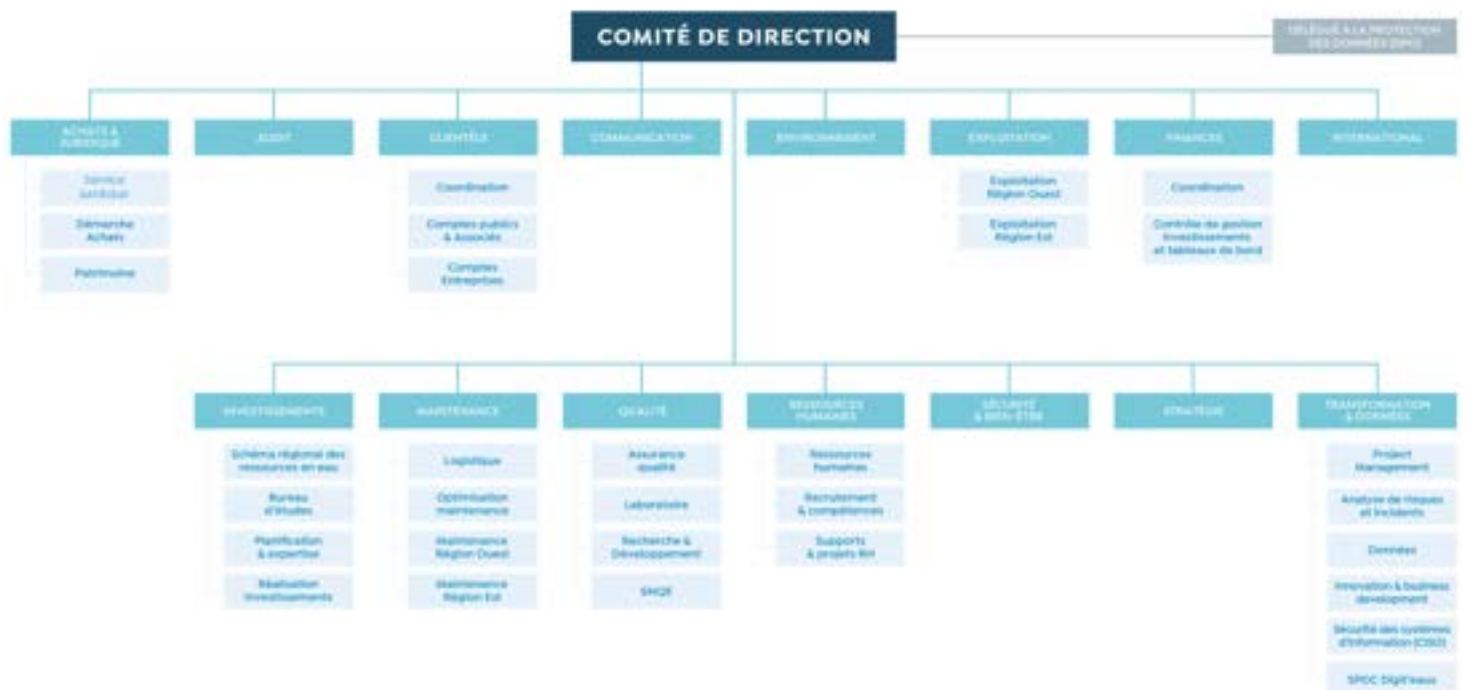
COMITÉ DE DIRECTION

DÉLÉGUÉ À LA PROTECTION DES DONNÉES (DPO)

ACHATS & JURIDIQUE

Service Juridique

Démarche Achats

Patrimoine

AUDIT

CLIENTÈLE

Coordination

Comptes publics & Associés

Comptes Entreprises

COMMUNICATION

ENVIRONNEMENT

EXPLOITATION

Exploitation Région Ouest

Exploitation Région Est

FINANCES

Coordination

Contrôle de gestion Investissements et tableaux de bord

INTERNATIONAL

INVESTISSEMENTS

Schéma régional des ressources en eau

Bureau d'études

Planification & expertise

Réalisation Investissements

MAINTENANCE

Logistique

Optimisation maintenance

Maintenance Région Ouest

Maintenance Région Est

QUALITÉ

Assurance qualité

Laboratoire

Recherche & Développement

SMQE

RESSOURCES HUMAINES

Ressources humaines

Recrutement & compétences

Supports & projets RH

SÉCURITÉ & BIEN-ÊTRE

STRATÉGIE

TRANSFORMATION & DONNÉES

Project Management

Analyse de risques et incidents

Données

Innovation & business development

Sécurité des systèmes d'information (CISO)

SPOC Digit'eaux